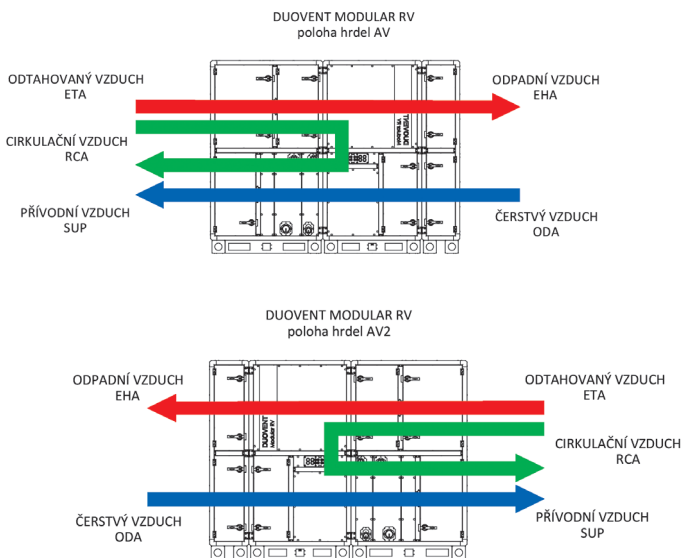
DUOVENT MODULAR RV
poloha hrdel AV

ODTAHOVANÝ VZDUCH
ETA

ODPADNÍ VZDUCH
EHA

CIRKULAČNÍ VZDUCH
RCA

PŘÍVODNÍ VZDUCH
SUP

ČERSTVÝ VZDUCH
ODA

DUOVENT MODULAR RV
poloha hrdel AV2

ODPADNÍ VZDUCH
EHA

ODTAHOVANÝ VZDUCH
ETA

DUOVENT
Modular RV

CIRKULAČNÍ VZDUCH
RCA

ČERSTVÝ VZDUCH
ODA

PŘÍVODNÍ VZDUCH
SUP